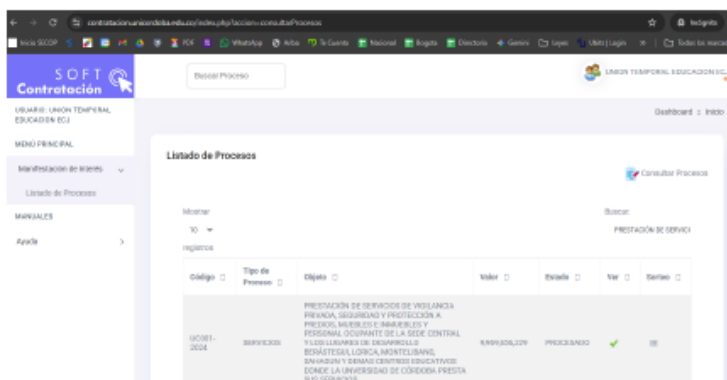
contratacion.unicordoba.edu.co/index.php?accion=consultarProcesos

Incógnito

Inicio SECOP PDF WhatsApp Arkix Tu Cuenta Nacional Bogota Directorio Genere Leyes Uniti | Login Todos los marcadores

SOFT Contratación

Buscar Proceso

UNION TEMPORAL EDUCACION EC...

USUARIO: UNION TEMPORAL EDUCACION ECJ

MENÚ PRINCIPAL

Manifestacion de Interés

Listado de Procesos

MANUALES

Ayuda

Dashboard > Inicio

Listado de Procesos

Consultar Procesos

Mostrar 10 registros

Buscar PRESTACIÓN DE SERVICI

| Código | Tipo de Proceso | Objeto | Valor | Estado | Ver | Sorteo |
|---|---|---|---|---|---|---|
| UCSBT-2024 | SERVICIOS | PRESTACIÓN DE SERVICIOS DE VIGILANCIA PRIVADA, SEGURIDAD Y PROTECCIÓN A PREDIOS, MUEBLES E INMUEBLES Y PERSONAL OCUPANTE DE LA SEDE CENTRAL Y LOS LUGARES DE DESARROLLO BERÁSTEGUI, LORICA, MONTELÍBANO, SAHAGÚN Y DEMÁS CENTROS EDUCATIVOS DONDE LA UNIVERSIDAD DE CÓRDOBA PRESTA SUS SERVICIOS | 9,959,836,229 | PROCESADO | ✔ | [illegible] |